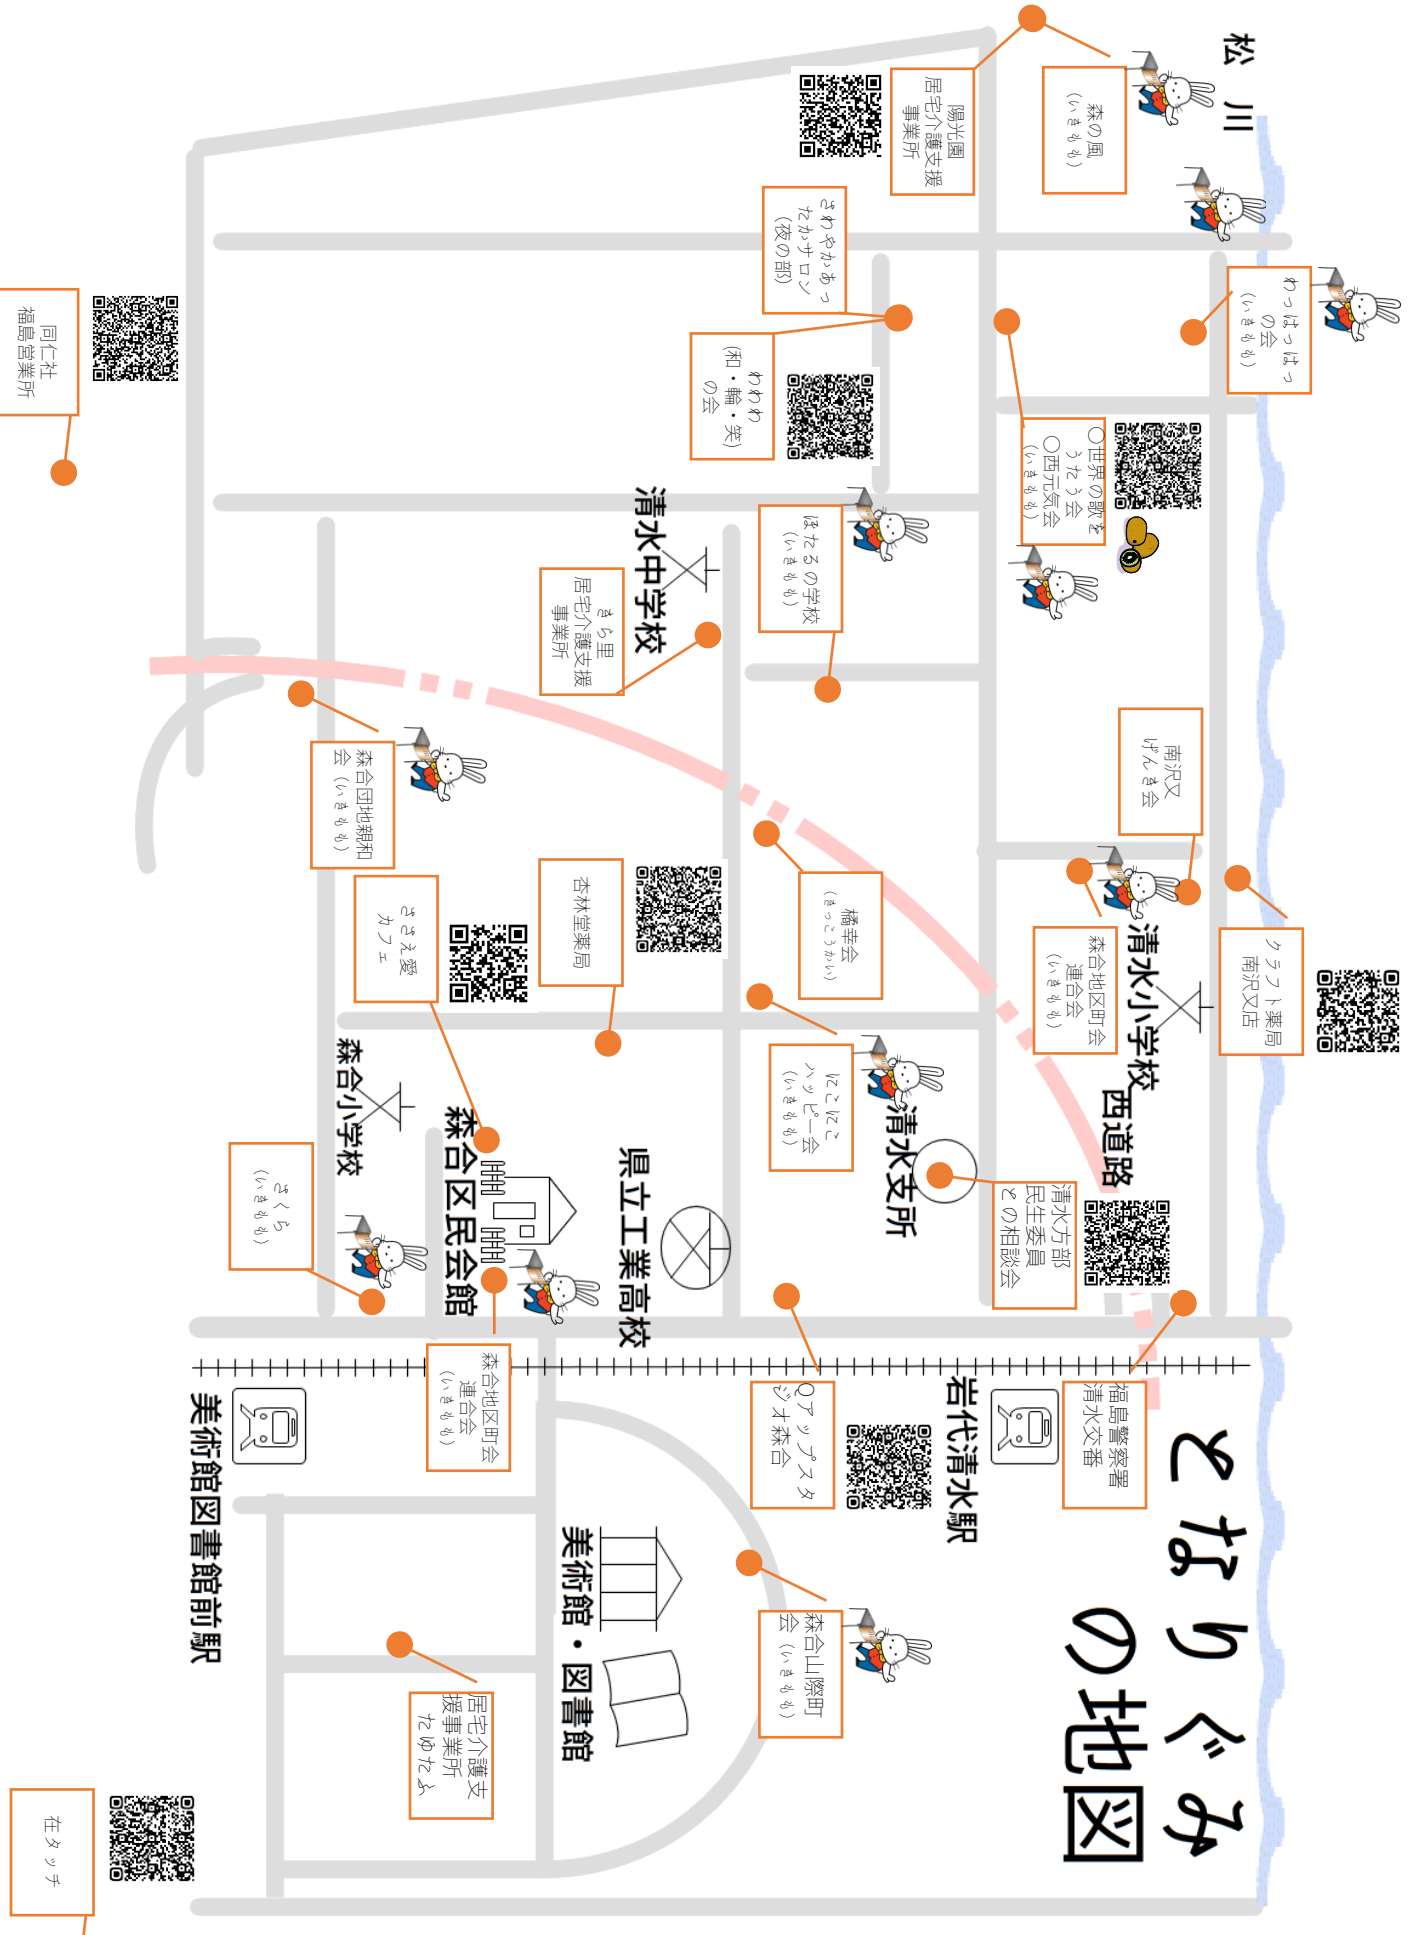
となりぐみの地図

松川

森の風（いきもも）

陽光園 居宅介護支援事業所

さわやかあったかサロン（夜の部）

わっはっはっの会（いきもも）

わわわ（和・輪・笑）の会

同仁社 福島営業所

〇世界の歌をうたう会 〇西元気会（いきもも）

ほたるの学校（いきもも）

清水中学校

さくら里 居宅介護支援事業所

南沢又げんき会

森合団地親和会（いきもも）

杏林堂薬局

橘幸会（きっこうかい）

クラフト薬局 南沢又店

ささえ愛カフェ

森合地区町会連合会（いきもも）

清水小学校

西道路

にこにこハッピー会（いきもも）

森合小学校

森合区民会館

県立工業高校

清水支所

清水方部民生委員との相談会

さくら（いきもも）

森合地区町会連合会（いきもも）

〇アップスタジオ森合

岩代清水駅

福島警察署 清水交番

美術館図書館前駅

美術館・図書館

森合山際町会（いきもも）

居宅介護支援事業所 たゆたふ

在タッチ